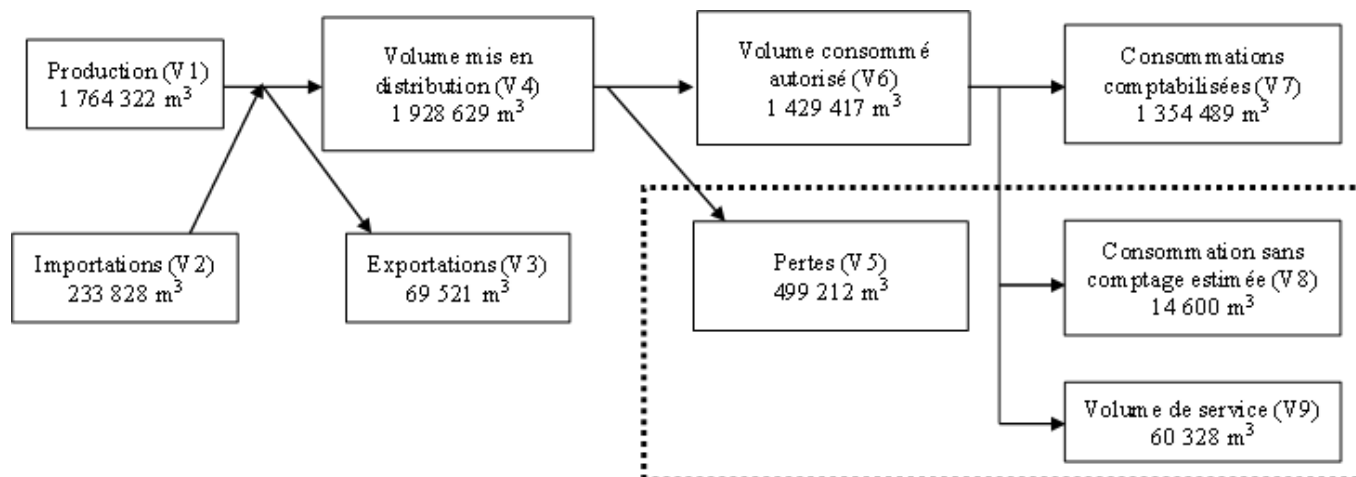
Production (V1)
1 764 322 m$^3$

Importations (V2)
233 828 m$^3$

Volume mis en distribution (V4)
1 928 629 m$^3$

Exportations (V3)
69 521 m$^3$

Volume consommé autorisé (V6)
1 429 417 m$^3$

Pertes (V5)
499 212 m$^3$

Consommations comptabilisées (V7)
1 354 489 m$^3$

Consommation sans comptage estimée (V8)
14 600 m$^3$

Volume de service (V9)
60 328 m$^3$